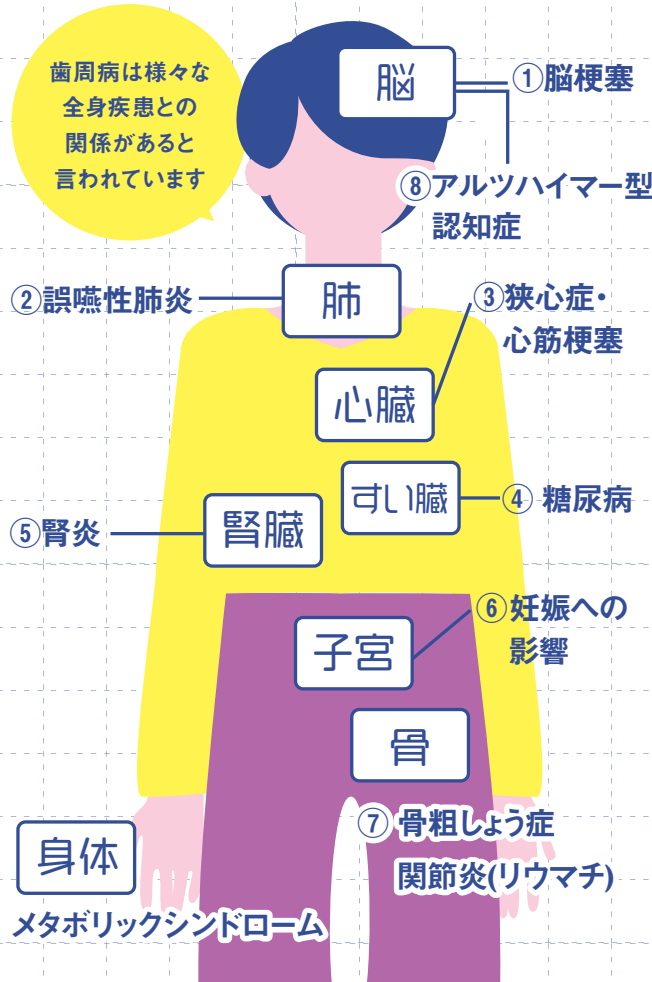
歯周病は様々な全身疾患との関係があると言われています

脳

①脳梗塞

⑧アルツハイマー型認知症

②誤嚥性肺炎

肺

③狭心症・心筋梗塞

心臓

すい臓

④ 糖尿病

⑤腎炎

腎臓

⑥妊娠への影響

子宮

骨

⑦ 骨粗しょう症 関節炎(リウマチ)

身体

メタボリックシンドローム